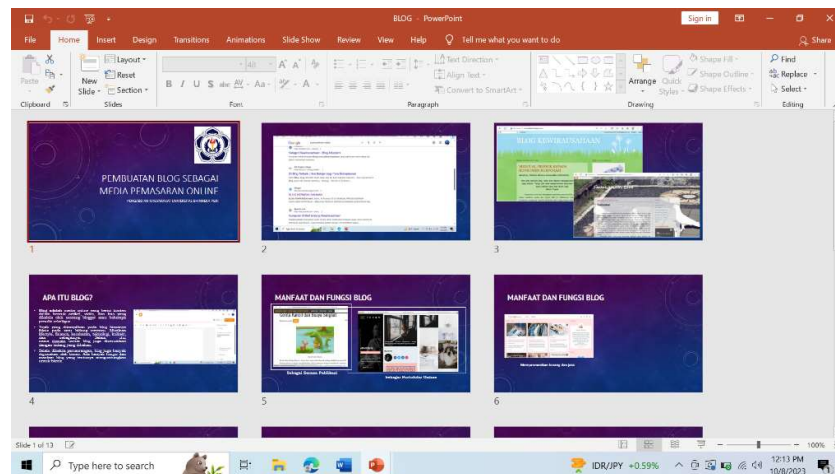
BLOG - PowerPoint

Sign in

File Home Insert Design Transitions Animations Slide Show Review View Help Tell me what you want to do

Share

Paste

New Slide

Layout

Reset

Section

Clipboard

Slides

Font

Paragraph

Text Direction

Align Text

Convert to SmartArt

Arrange

Quick Styles

Shape Fill

Shape Outline

Shape Effects

Drawing

Find

Replace

Select

Editing

PEMBUATAN BLOG SEBAGAI MEDIA PEMASARAN ONLINE

1

2

3

APA ITU BLOG?

4

MANFAAT DAN FUNGSI BLOG

Sebagai Sarana Publikasi

Sebagai Portofolio Online

5

MANFAAT DAN FUNGSI BLOG

6

Slide 1 of 13

100%

Type here to search

IDR/JPY +0.59%

12:13 PM

10/8/2023